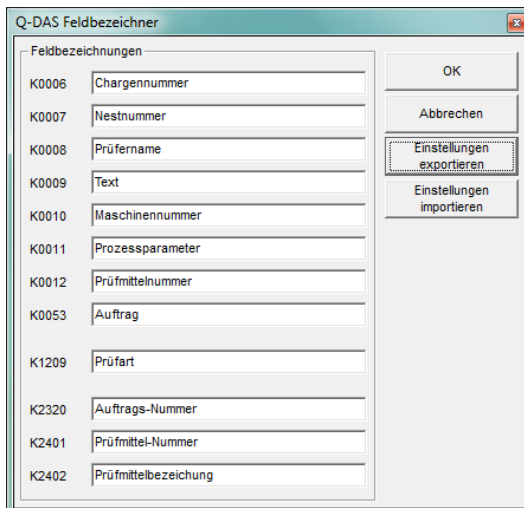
Q-DAS Feldbezeichner

Feldbezeichnungen

K0006 Chargennummer

K0007 Nestnummer

K0008 Prüfername

K0009 Text

K0010 Maschinennummer

K0011 Prozessparameter

K0012 Prüfmittelnummer

K0053 Auftrag

K1209 Prüfart

K2320 Auftrags-Nummer

K2401 Prüfmittel-Nummer

K2402 Prüfmittelbezeichung

OK

Abbrechen

Einstellungen exportieren

Einstellungen importieren